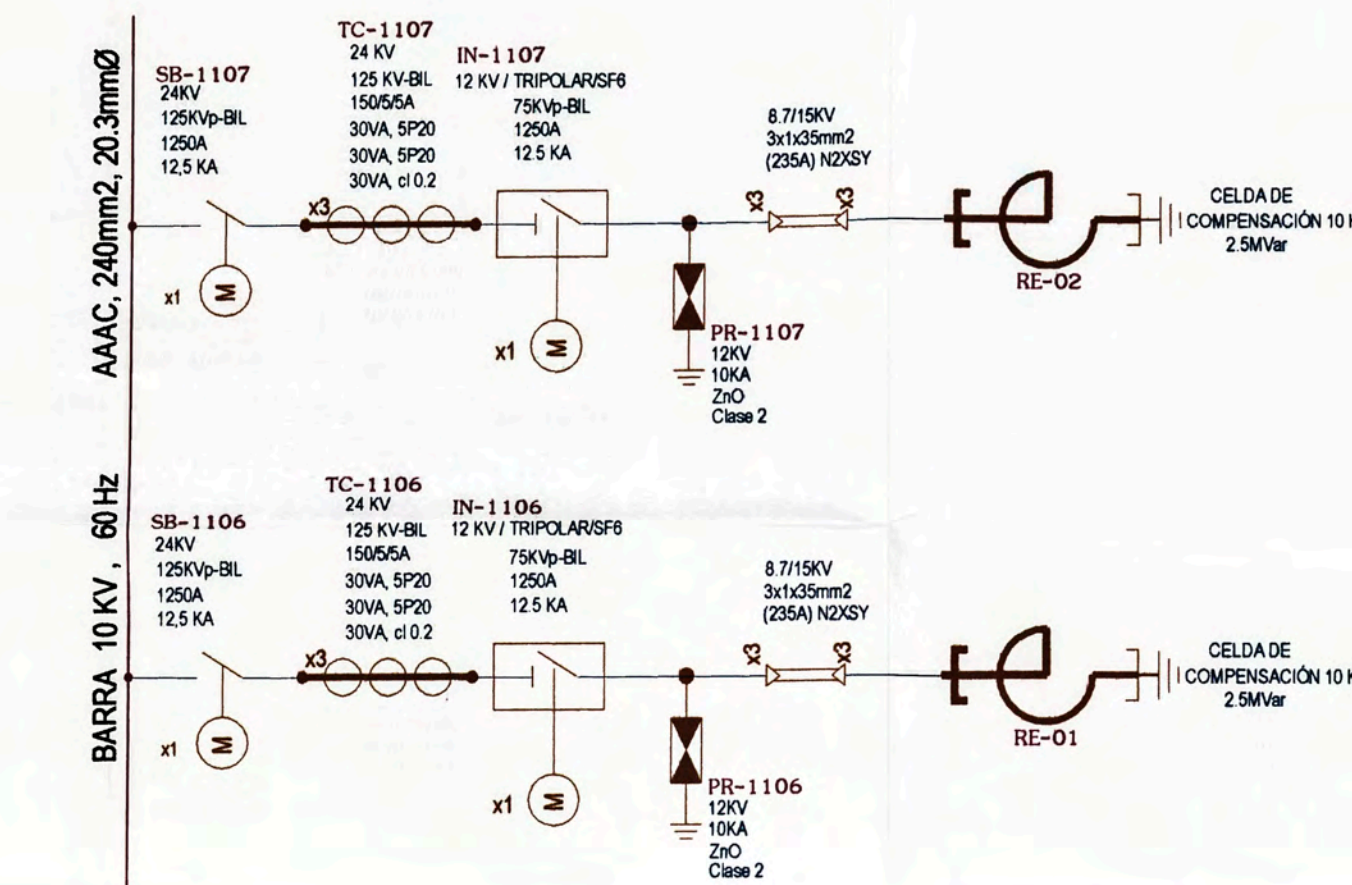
BARRA 10 KV , 60 Hz AAAC, 240mm2, 20.3mmØ

SB-1107
24KV
125KVp-BIL
1250A
12,5 KA

x1 M

TC-1107
24 KV
125 KV-BIL
150/5/5A
30VA, 5P20
30VA, 5P20
30VA, cl 0.2

x3

IN-1107
12 KV / TRIPOLAR/SF6
75KVp-BIL
1250A
12.5 KA

x1 M

PR-1107
12KV
10KA
ZnO
Clase 2

8.7/15KV
3x1x35mm2
(235A) N2XSY

x3 x3

RE-02

CELDA DE
COMPENSACIÓN 10 K
2.5MVar

SB-1106
24KV
125KVp-BIL
1250A
12,5 KA

x1 M

TC-1106
24 KV
125 KV-BIL
150/5/5A
30VA, 5P20
30VA, 5P20
30VA, cl 0.2

x3

IN-1106
12 KV / TRIPOLAR/SF6
75KVp-BIL
1250A
12.5 KA

x1 M

PR-1106
12KV
10KA
ZnO
Clase 2

8.7/15KV
3x1x35mm2
(235A) N2XSY

x3 x3

RE-01

CELDA DE
COMPENSACIÓN 10 K
2.5MVar